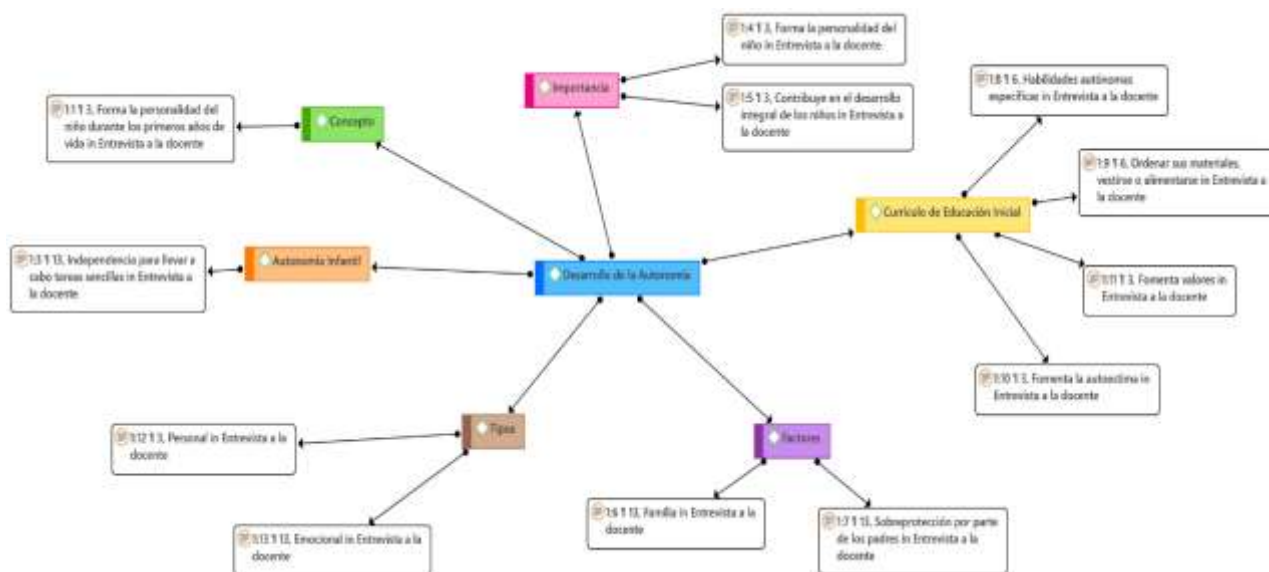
1:4 ¶ 3, Forma la personalidad del niño in Entrevista a la docente

Importancia

1:5 ¶ 3, Contribuye en el desarrollo integral de los niños in Entrevista a la docente

1:8 ¶ 6, Habilidades autónomas especificar in Entrevista a la docente

1:1 ¶ 3, Forma la personalidad del niño durante los primeros años de vida in Entrevista a la docente

Concepto

1:9 ¶ 6, Ordenar sus materiales, vestirse o alimentarse in Entrevista a la docente

Currículo de Educación Inicial

1:3 ¶ 13, Independencia para llevar a cabo tareas sencillas in Entrevista a la docente

Autonomía Infantil

Desarrollo de la Autonomía

1:11 ¶ 3, Fomenta valores in Entrevista a la docente

1:10 ¶ 3, Fomenta la autoestima in Entrevista a la docente

1:12 ¶ 3, Personal in Entrevista a la docente

Tipos

Factores

1:6 ¶ 13, Familia in Entrevista a la docente

1:7 ¶ 15, Sobreprotección por parte de los padres in Entrevista a la docente

1:13 ¶ 13, Emocional in Entrevista a la docente